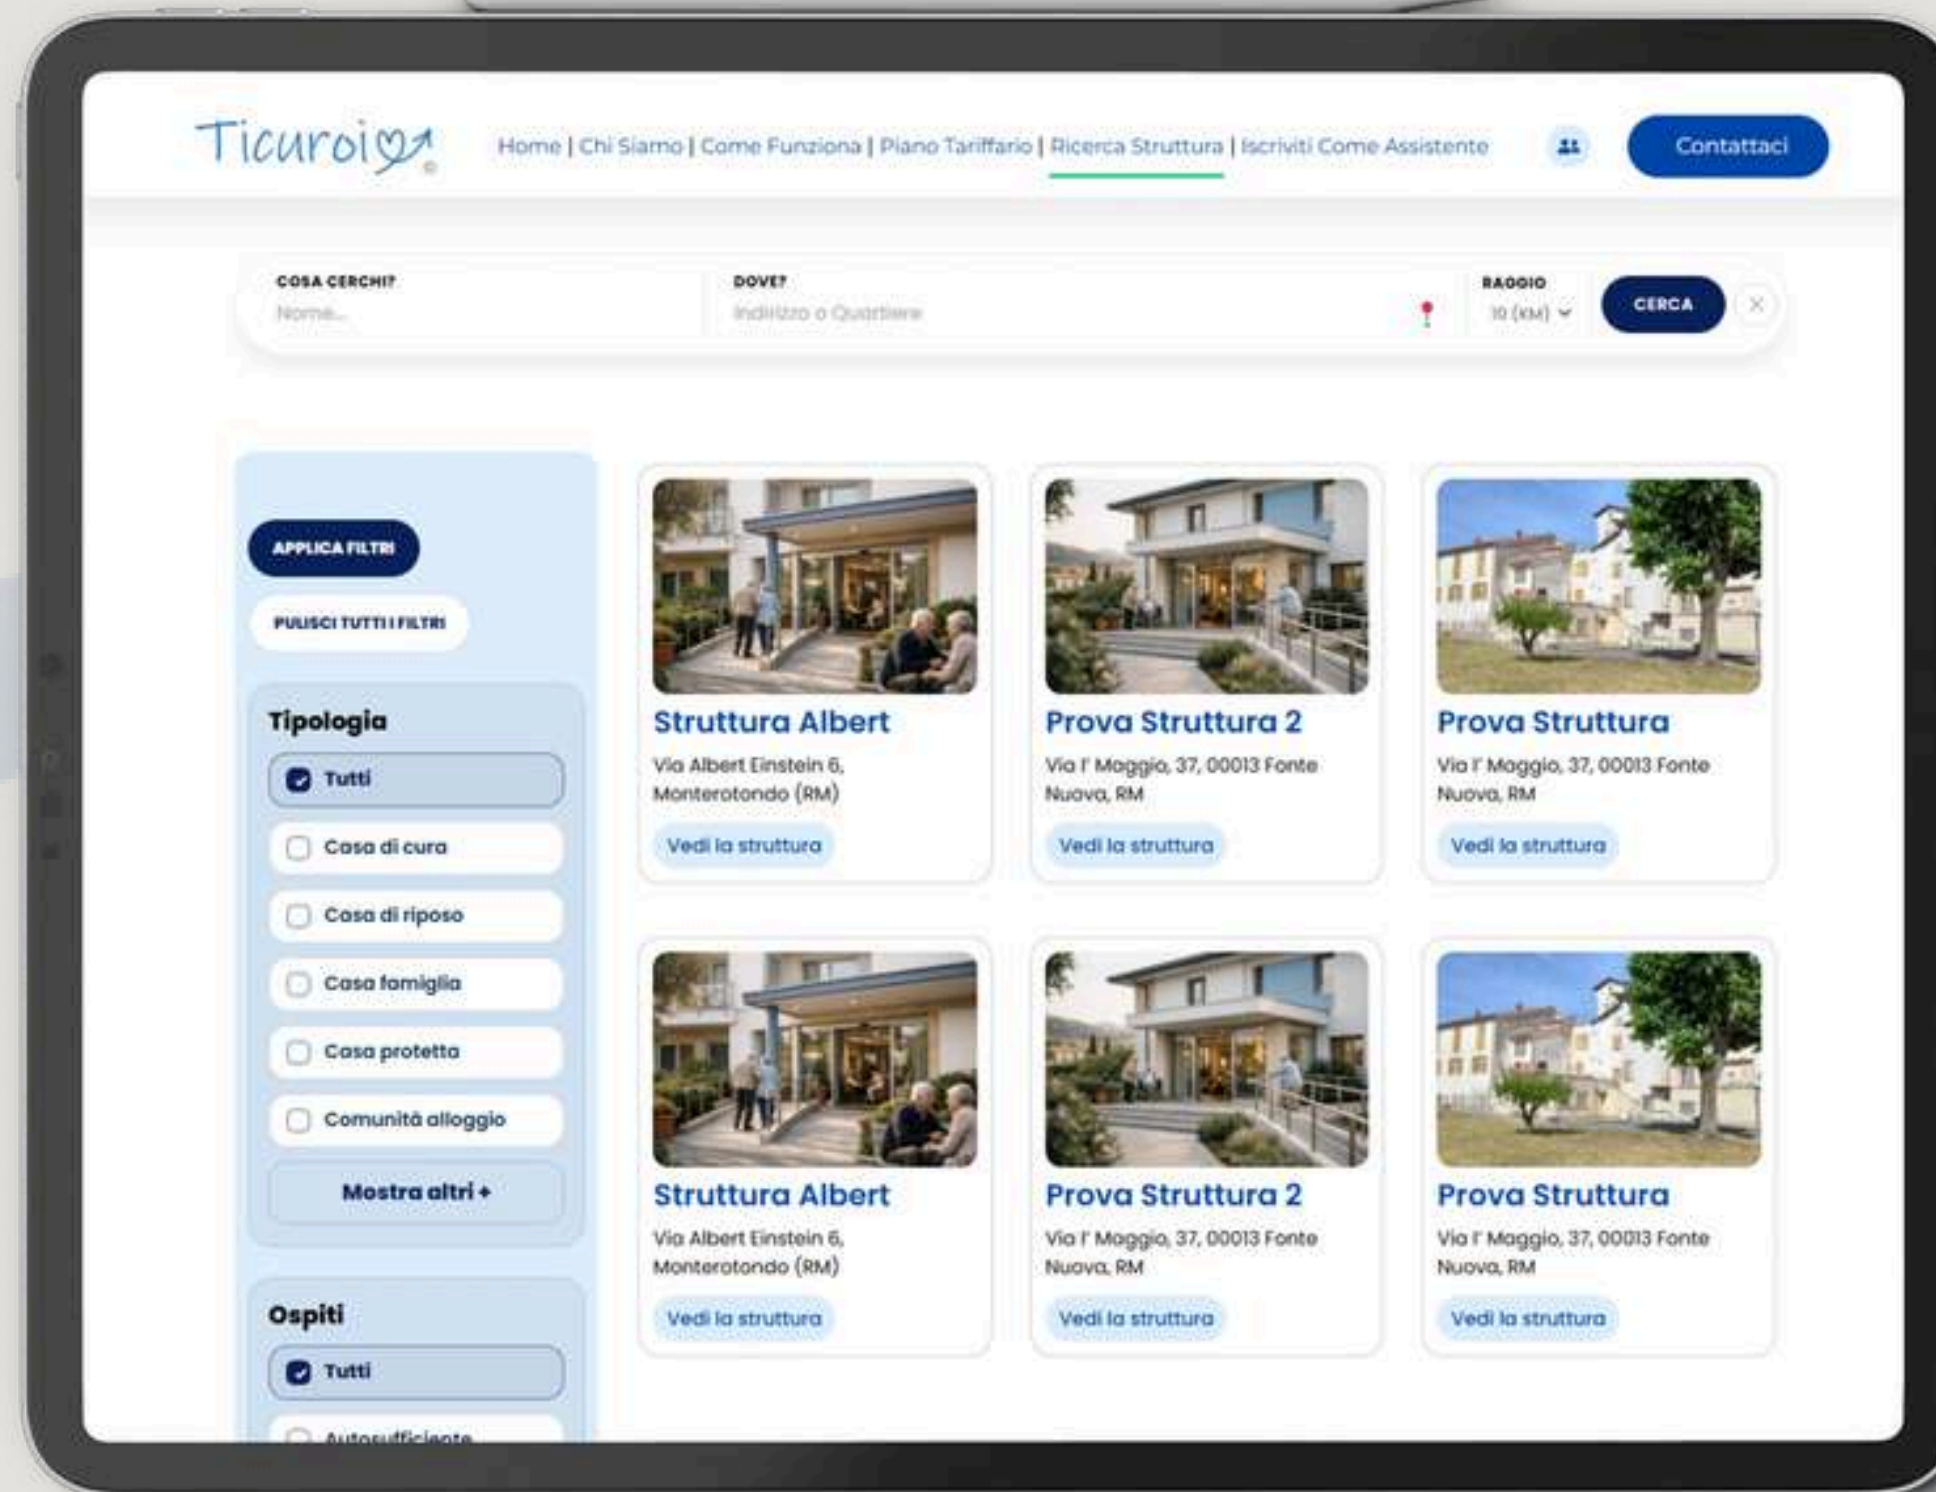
Ticuroi

Home | Chi Siamo | Come Funziona | Piano Tariffario | Ricerca Struttura | Iscriviti Come Assistente

Contattaci

COSA CERCHI?
Nome...

DOVE?
Indirizzo o Quartiere

RAGGIO
10 (KM)

CERCA

APPLICA FILTRI

PULISCI TUTTI I FILTRI

Tipologia

Tutti

Casa di cura

Casa di riposo

Casa famiglia

Casa protetta

Comunità alloggio

Mostra altri +

Ospiti

Tutti

Autosufficiente

Struttura Albert
Via Albert Einstein 6, Monterotondo (RM)
Vedi la struttura

Prova Struttura 2
Via I' Maggio, 37, 00013 Fonte Nuova, RM
Vedi la struttura

Prova Struttura
Via I' Maggio, 37, 00013 Fonte Nuova, RM
Vedi la struttura

Struttura Albert
Via Albert Einstein 6, Monterotondo (RM)
Vedi la struttura

Prova Struttura 2
Via I' Maggio, 37, 00013 Fonte Nuova, RM
Vedi la struttura

Prova Struttura
Via I' Maggio, 37, 00013 Fonte Nuova, RM
Vedi la struttura